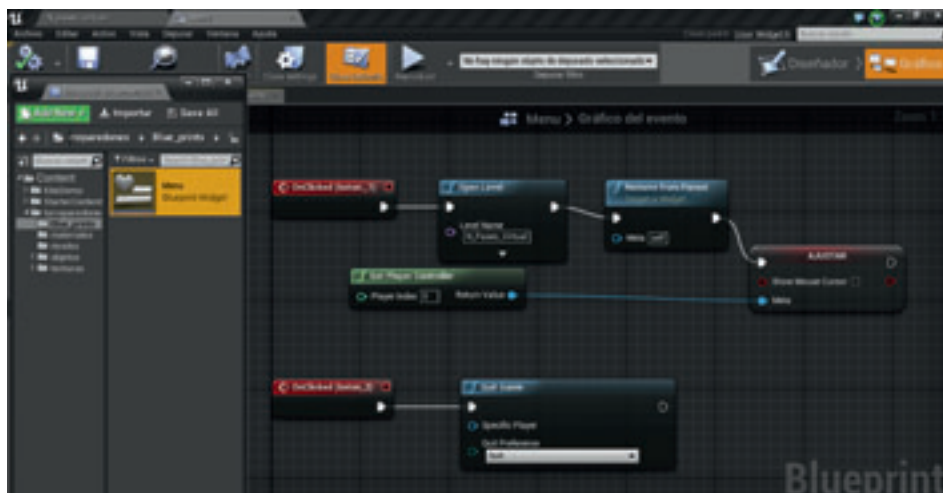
Archivo Editar Activo Vista Depurar Ventana Ayuda

Diseñador Gráfico

Add New Importar Save All

Content

Menu
Blueprint Widget

Menu > Gráfico del evento

OnClicked (button_1)

Open Level

Level Name

Remove From Parent

Menu

Set Player Controller

Player Index

Return Value

Show Mouse Cursor

Menu

OnClicked (button_2)

Quit Game

Specific Player

Quit Preference

Quit

Blueprint